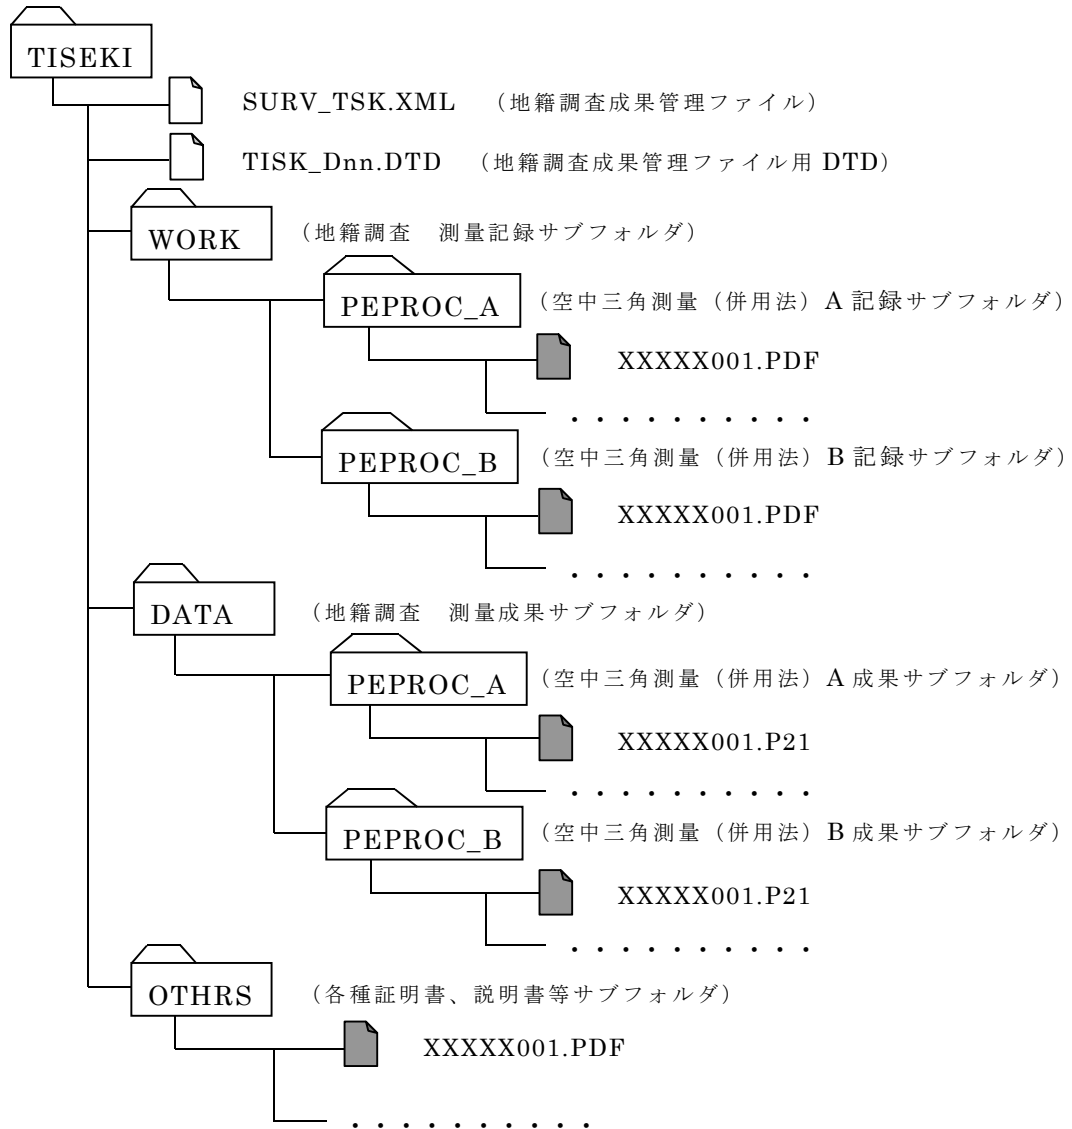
TISEKI

SURV_TSK.XML （地籍調査成果管理ファイル）

TISK_Dnn.DTD （地籍調査成果管理ファイル用 DTD）

WORK （地籍調査　測量記録サブフォルダ）

PEPROC_A （空中三角測量（併用法）A 記録サブフォルダ）

XXXXX001.PDF

・・・・・・・・・・

PEPROC_B （空中三角測量（併用法）B 記録サブフォルダ）

XXXXX001.PDF

・・・・・・・・・・

DATA （地籍調査　測量成果サブフォルダ）

PEPROC_A （空中三角測量（併用法）A 成果サブフォルダ）

XXXXX001.P21

・・・・・・・・・・

PEPROC_B （空中三角測量（併用法）B 成果サブフォルダ）

XXXXX001.P21

・・・・・・・・・・

OTHRS （各種証明書、説明書等サブフォルダ）

XXXXX001.PDF

・・・・・・・・・・